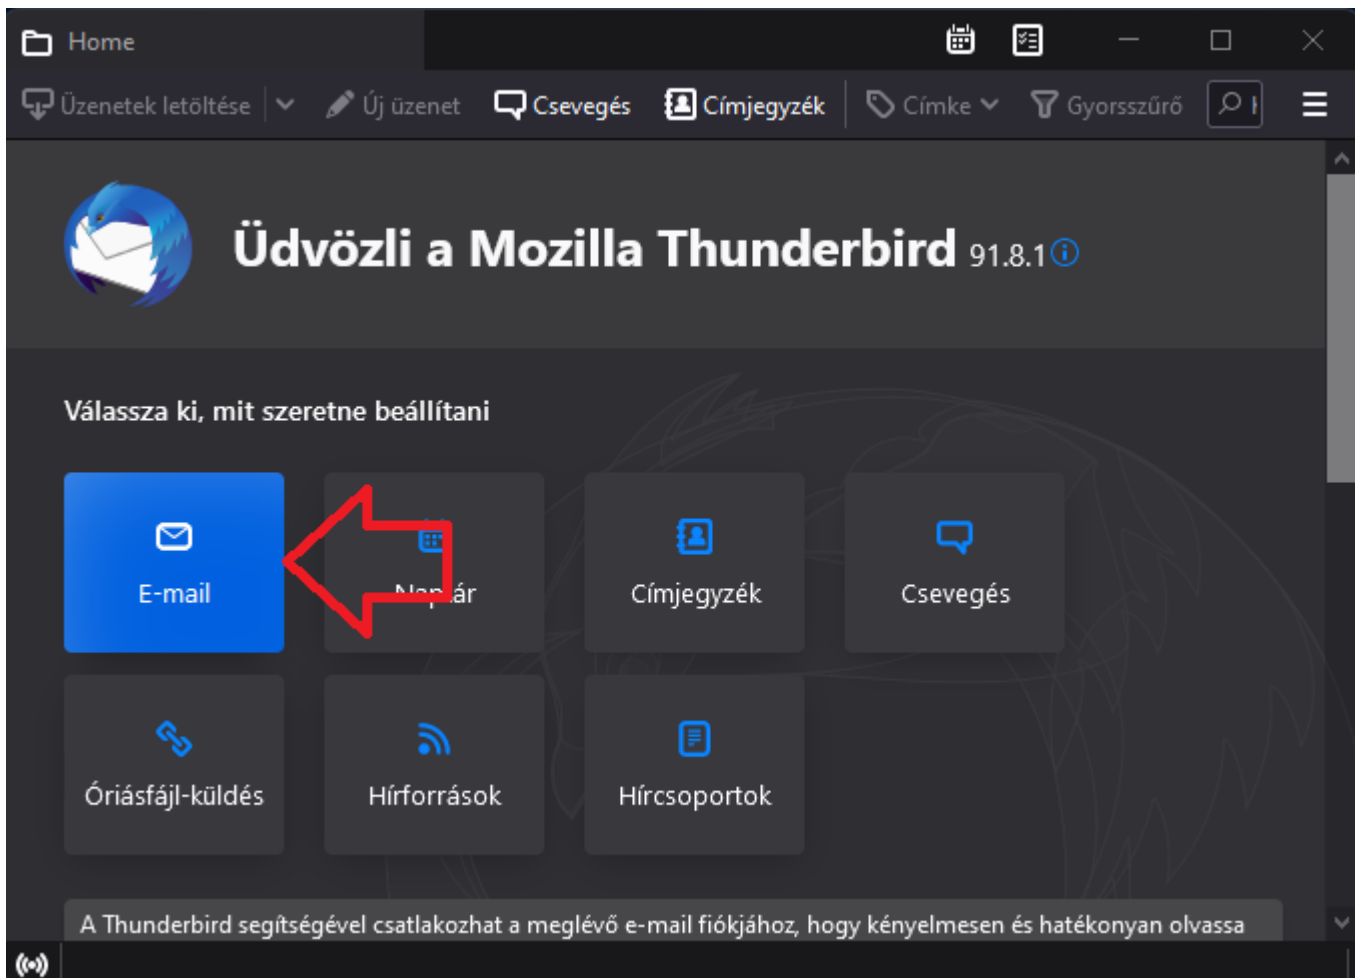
Home

Üzenetek letöltése | Új üzenet | Csevegés | Címjegyzék | Címke | Gyorsszűrő

Üdvözli a Mozilla Thunderbird 91.8.1

Válassza ki, mit szeretne beállítani

E-mail

Nap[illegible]ár

Címjegyzék

Csevegés

Óriásfájl-küldés

Hírforrások

Hírcsoportok

A Thunderbird segítségével csatlakozhat a meglévő e-mail fiókjához, hogy kényelmesen és hatékonyan olvassa